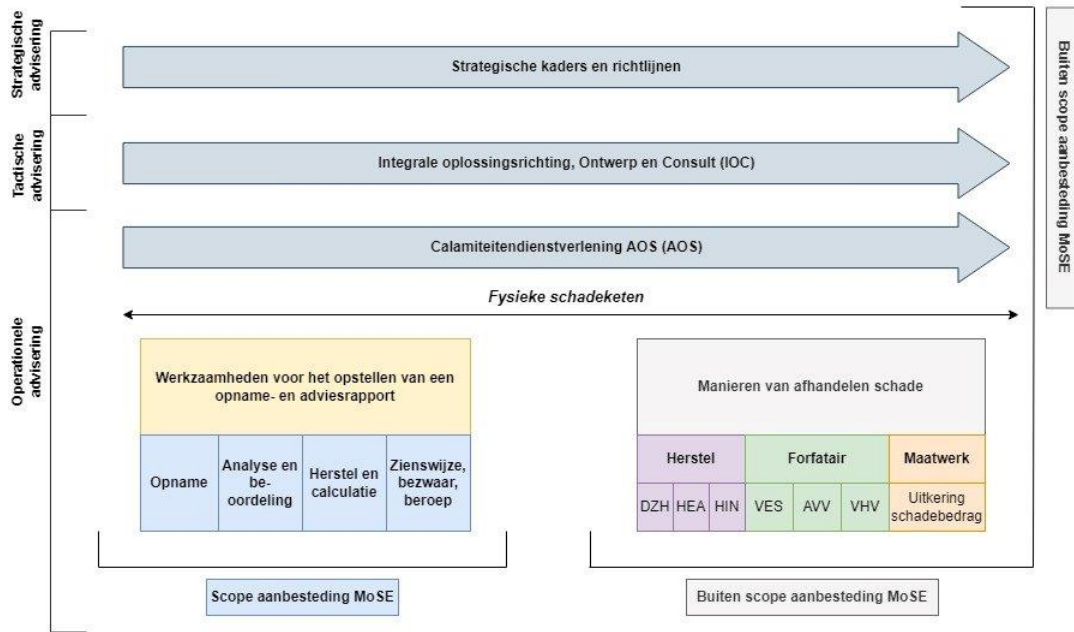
Strategische advisering

Tactische advisering

Operationele advisering

Strategische kaders en richtlijnen

Integrale oplossingsrichting, Ontwerp en Consult (IOC)

Calamiteitendienstverlening AOS (AOS)

Buiten scope aanbesteding MoSE

Fysieke schadeketen

Werkzaamheden voor het opstellen van een opname- en adviesrapport

| Opname | Analyse en be-oordeling | Herstel en calculatie | Zienswijze, bezwaar, beroep |
|---|---|---|---|

Scope aanbesteding MoSE

Manieren van afhandelen schade

| Herstel | | | Forfaitair | | | Maatwerk |
|---|---|---|---|---|---|---|
| DZH | HEA | HIN | VES | AVV | VHV | Uitkering schadebedrag |

Buiten scope aanbesteding MoSE